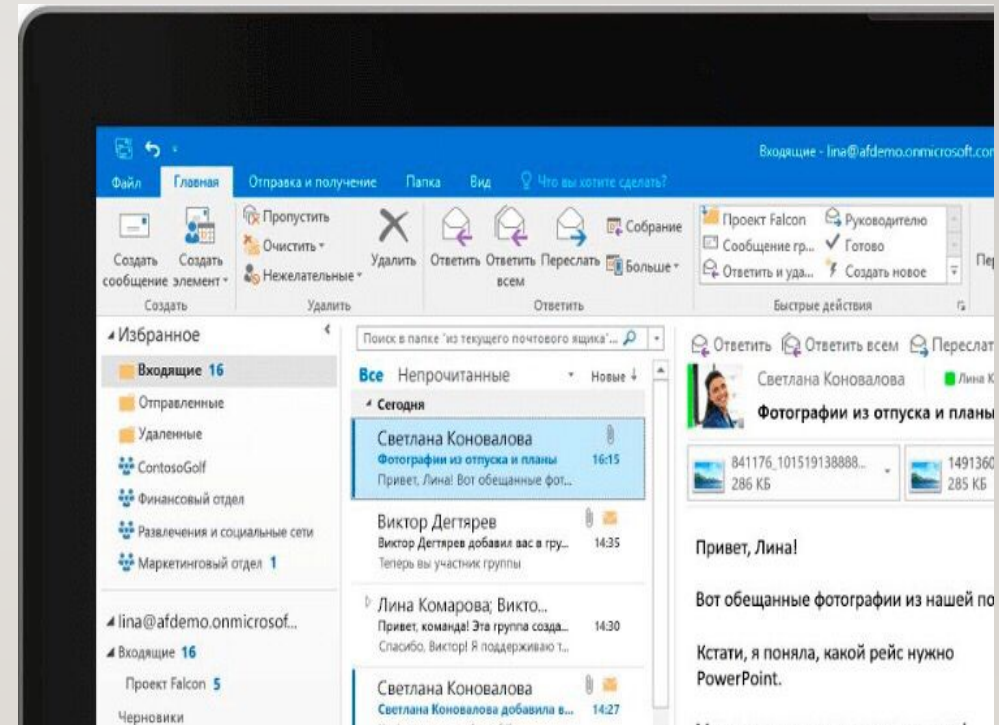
Входящие - lina@afdemo.onmicrosoft.cor

Файл Главная Отправка и получение Папка Вид Что вы хотите сделать?

Создать сообщение Создать элемент Пропустить Очистить Нежелательные Удалить Ответить Ответить всем Переслать Собрание Больше Проект Falcon Сообщение гр... Ответить и уда... Руководителю Готово Создать новое Пер

Создать Удалить Ответить Быстрые действия

Избранное
Входящие 16
Отправленные
Удаленные
ContosoGolf
Финансовый отдел
Развлечения и социальные сети
Маркетинговый отдел 1

lina@afdemo.onmicrosof...
Входящие 16
Проект Falcon 5
Черновики

Поиск в папке "из текущего почтового ящика"...
Все Непрочитанные Новые
Сегодня
Светлана Коновалова
Фотографии из отпуска и планы 16:15
Привет, Лина! Вот обещанные фот...
Виктор Дегтярев
Виктор Дегтярев добавил вас в гру... 14:35
Теперь вы участник группы
Лина Комарова; Викто...
Привет, команда! Эта группа созда... 14:30
Спасибо, Виктор! Я поддерживаю т...
Светлана Коновалова
Светлана Коновалова добавила в... 14:27

Ответить Ответить всем Переслат
Светлана Коновалова Лина К
Фотографии из отпуска и планы
841176_101519138888... 286 КБ
1491360 285 КБ

Привет, Лина!

Вот обещанные фотографии из нашей по

Кстати, я поняла, какой рейс нужно PowerPoint.